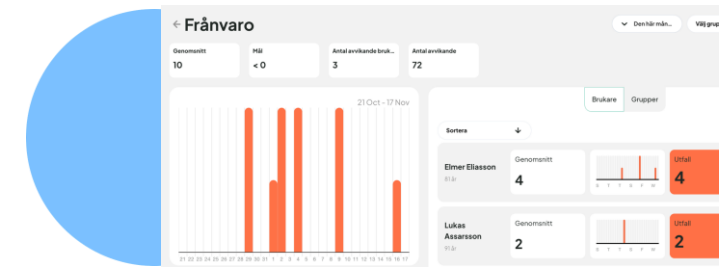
← Frånvaro

Den här mån...

Välj grup

Genomsnitt
10

Mål
< 0

Antal avvikande bruk...
3

Antal avvikande
72

21 Oct - 17 Nov

21 22 23 24 25 26 27 28 29 30 31 1 2 3 4 5 6 7 8 9 10 11 12 13 14 15 16 17

Brukare

Grupper

Sortera

Elmer Eliasson
Ej Mål

Genomsnitt
4

S T T F M

Utfall
4

Lukas Assarsson
Ej Mål

Genomsnitt
2

Utfall
2